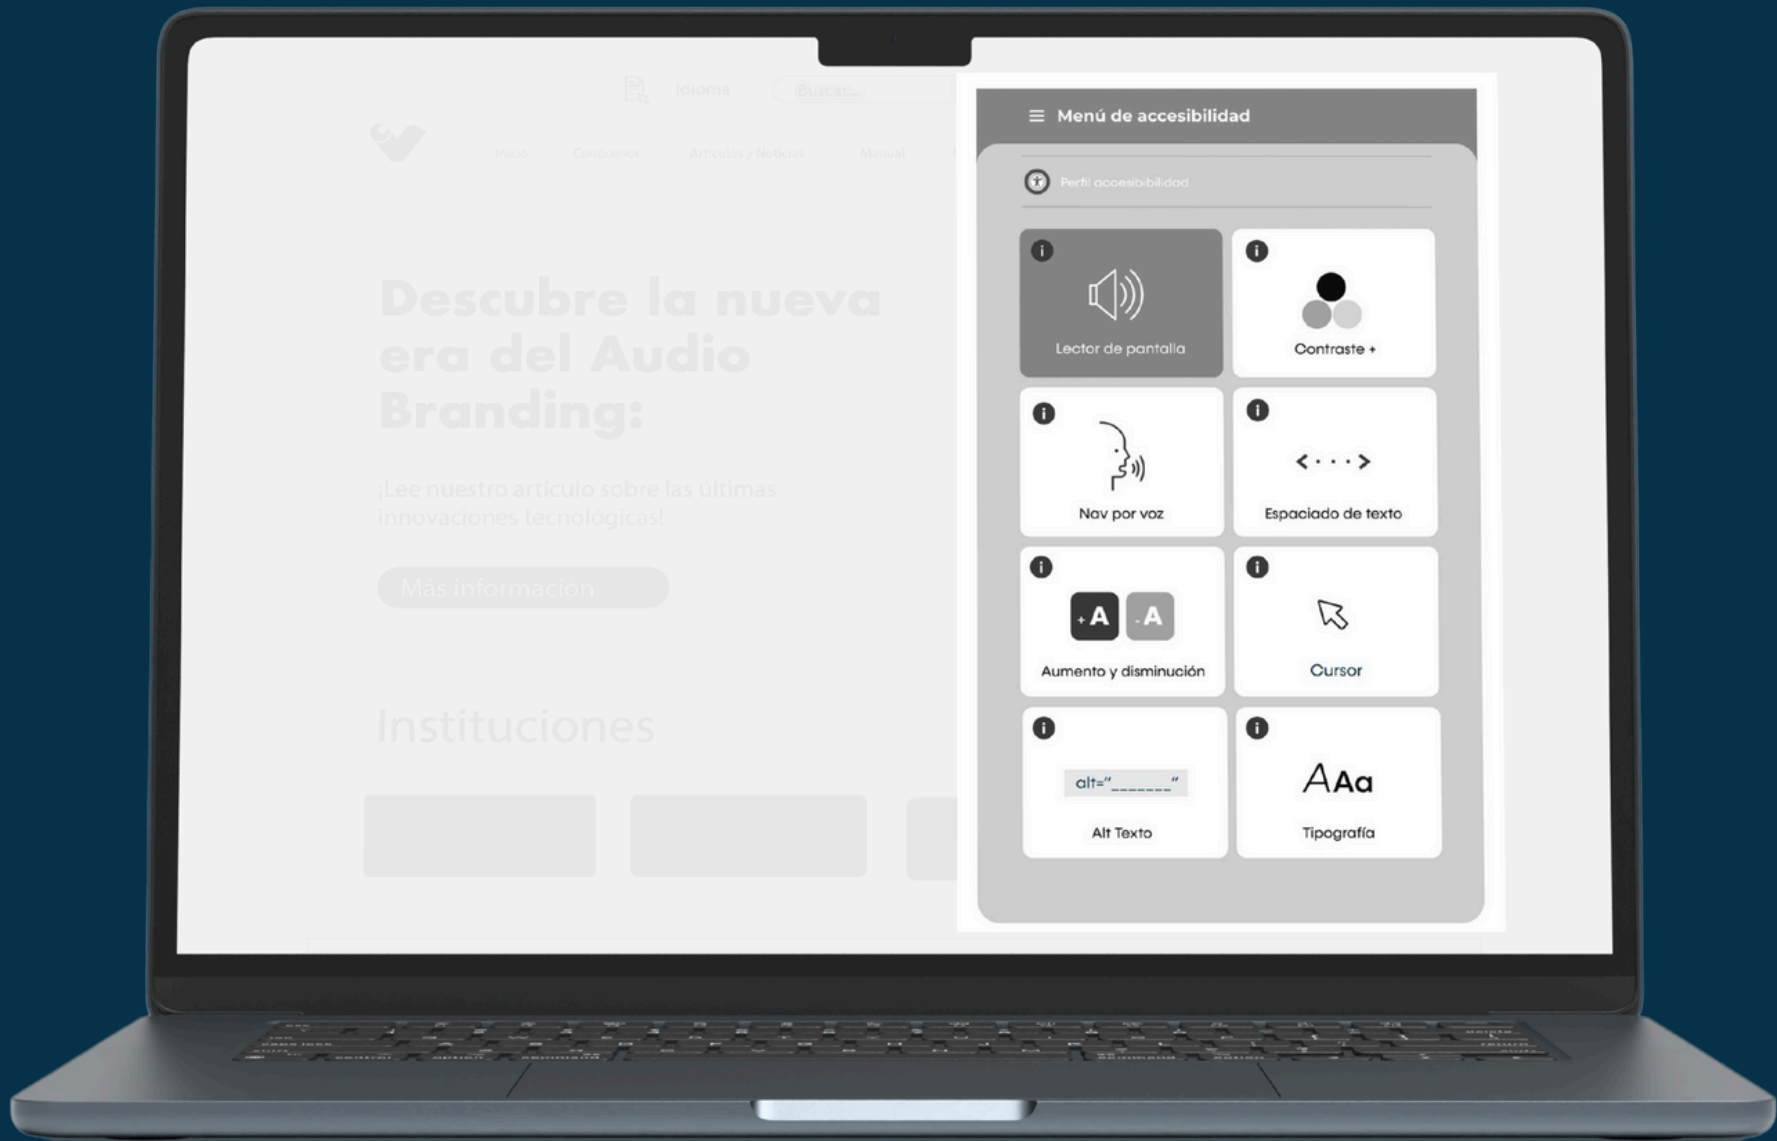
Idioma Buscar...

Inicio Conócenos Artículos y Noticias Manual

Descubre la nueva era del Audio Branding:

¡Lee nuestro artículo sobre las últimas innovaciones tecnológicas!

Más información

Instituciones

Menú de accesibilidad

Perfil accesibilidad

Lector de pantalla

Contraste +

Nav por voz

Espaciado de texto

+A -A

Aumento y disminución

Cursor

alt="______"

Alt Texto

AAa

Tipografía